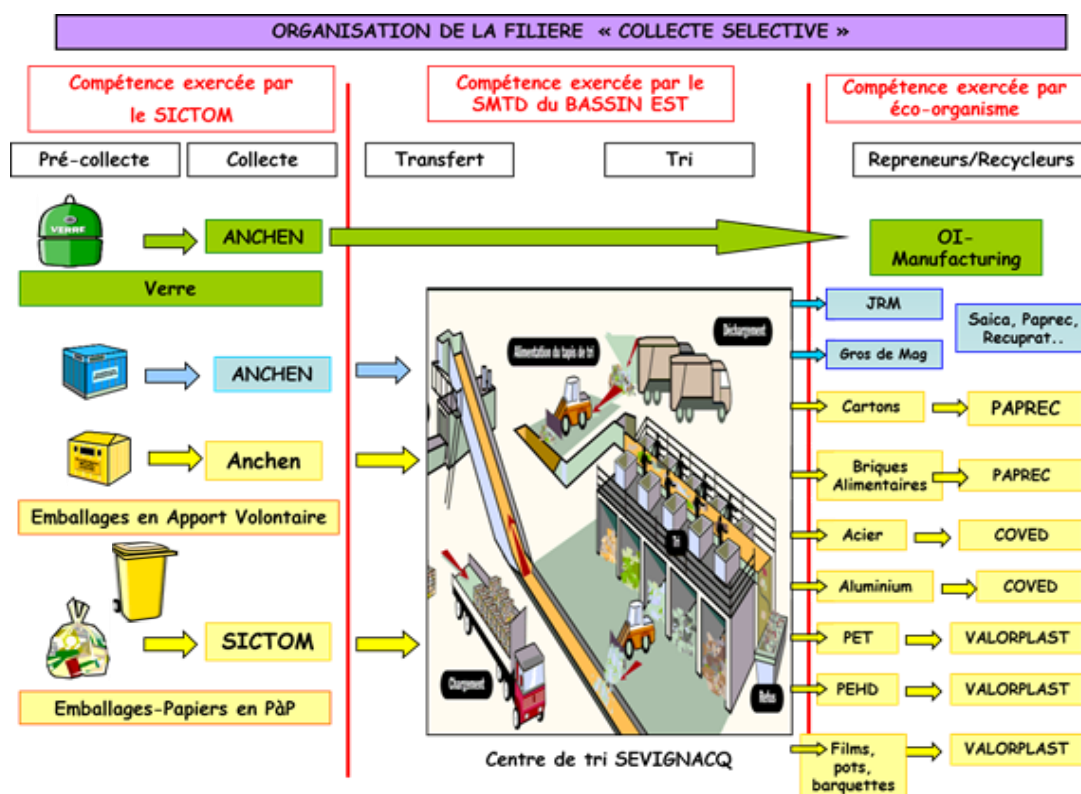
ORGANISATION DE LA FILIERE « COLLECTE SELECTIVE »

Compétence exercée par le SICTOM

Compétence exercée par le SMTD du BASSIN EST

Compétence exercée par éco-organisme

Pré-collecte

Collecte

Transfert

Tri

Repreneurs/Recycleurs

VERRE

ANCHEN

OI-Manufacturing

Verre

JRM

Saica, Paprec, Recuprat..

Gros de Mag

ANCHEN

Alimentation du tapis de tri

Déchargement

Cartons

PAPREC

Anchen

Briques Alimentaires

PAPREC

Emballages en Apport Volontaire

Tri

Acier

COVED

Aluminium

COVED

SICTOM

PET

VALORPLAST

Chargement

PEHD

VALORPLAST

Refus

Emballages-Papiers en PàP

Centre de tri SEVIGNACQ

Films, pots, barquettes

VALORPLAST